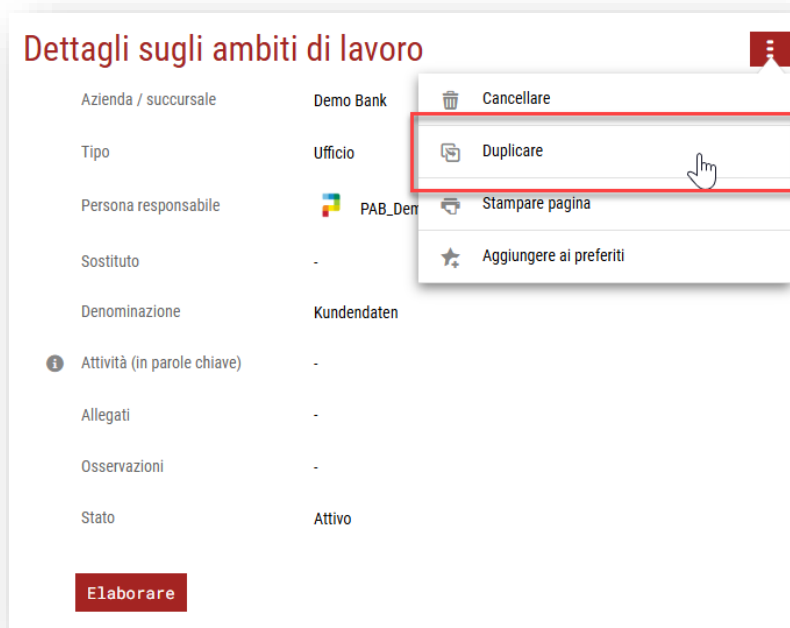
Dettagli sugli ambiti di lavoro

Azienda / succursale | Demo Bank
Tipo | Ufficio
Persona responsabile | PAB_Dem
Sostituto | -
Denominazione | Kundendaten
Attività (in parole chiave) | -
Allegati | -
Osservazioni | -
Stato | Attivo

Cancellare
Duplicare
Stampare pagina
Aggiungere ai preferiti

Elaborare